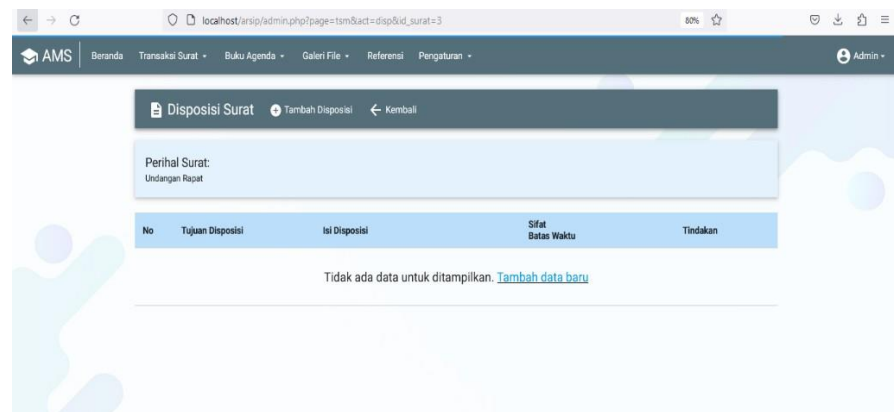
localhost/arsip/admin.php?page=tsm&act=disp&id_surat=3

80%

AMS Beranda Transaksi Surat Buku Agenda Galeri File Referensi Pengaturan Admin

Disposisi Surat Tambah Disposisi Kembali

Perihal Surat:
Undangan Rapat

| No | Tujuan Disposisi | Isi Disposisi | Sifat Batas Waktu | Tindakan |
|---|---|---|---|---|

Tidak ada data untuk ditampilkan. Tambah data baru